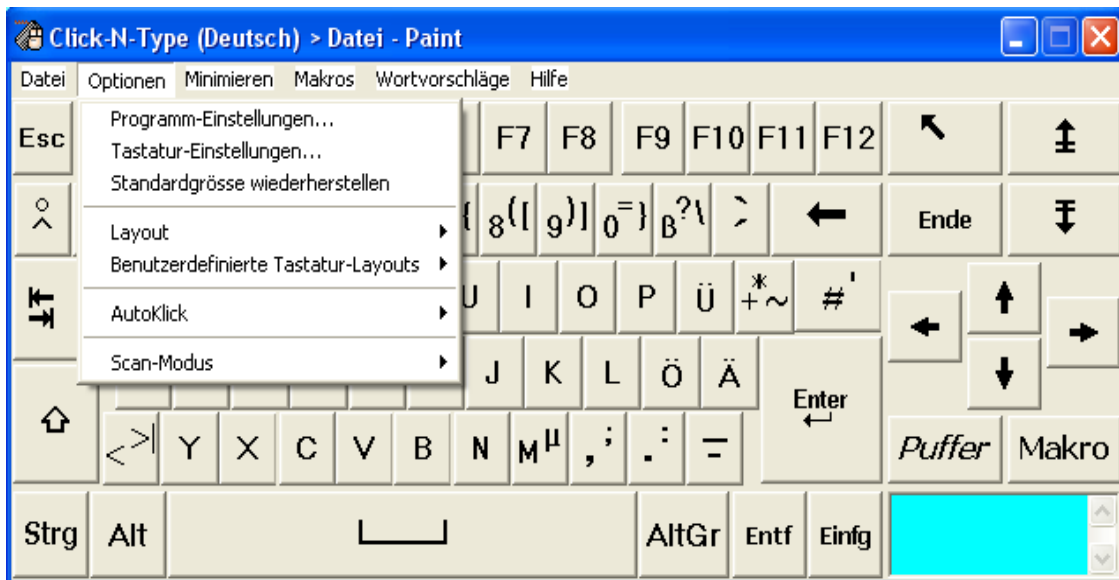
Click-N-Type (Deutsch) > Datei - Paint

Datei Optionen Minimieren Makros Wortvorschläge Hilfe

Programm-Einstellungen...
Tastatur-Einstellungen...
Standardgrösse wiederherstellen
Layout
Benutzerdefinierte Tastatur-Layouts
AutoKlick
Scan-Modus

Esc F7 F8 F9 F10 F11 F12

{ 8 ( [ 9 ) ] 0 = } ß ? \ Ende

U I O P Ü * + ~ # '

J K L Ö Ä Enter

< > | Y X C V B N M µ , ; . : - Puffer Makro

Strg Alt AltGr Entf Einfg